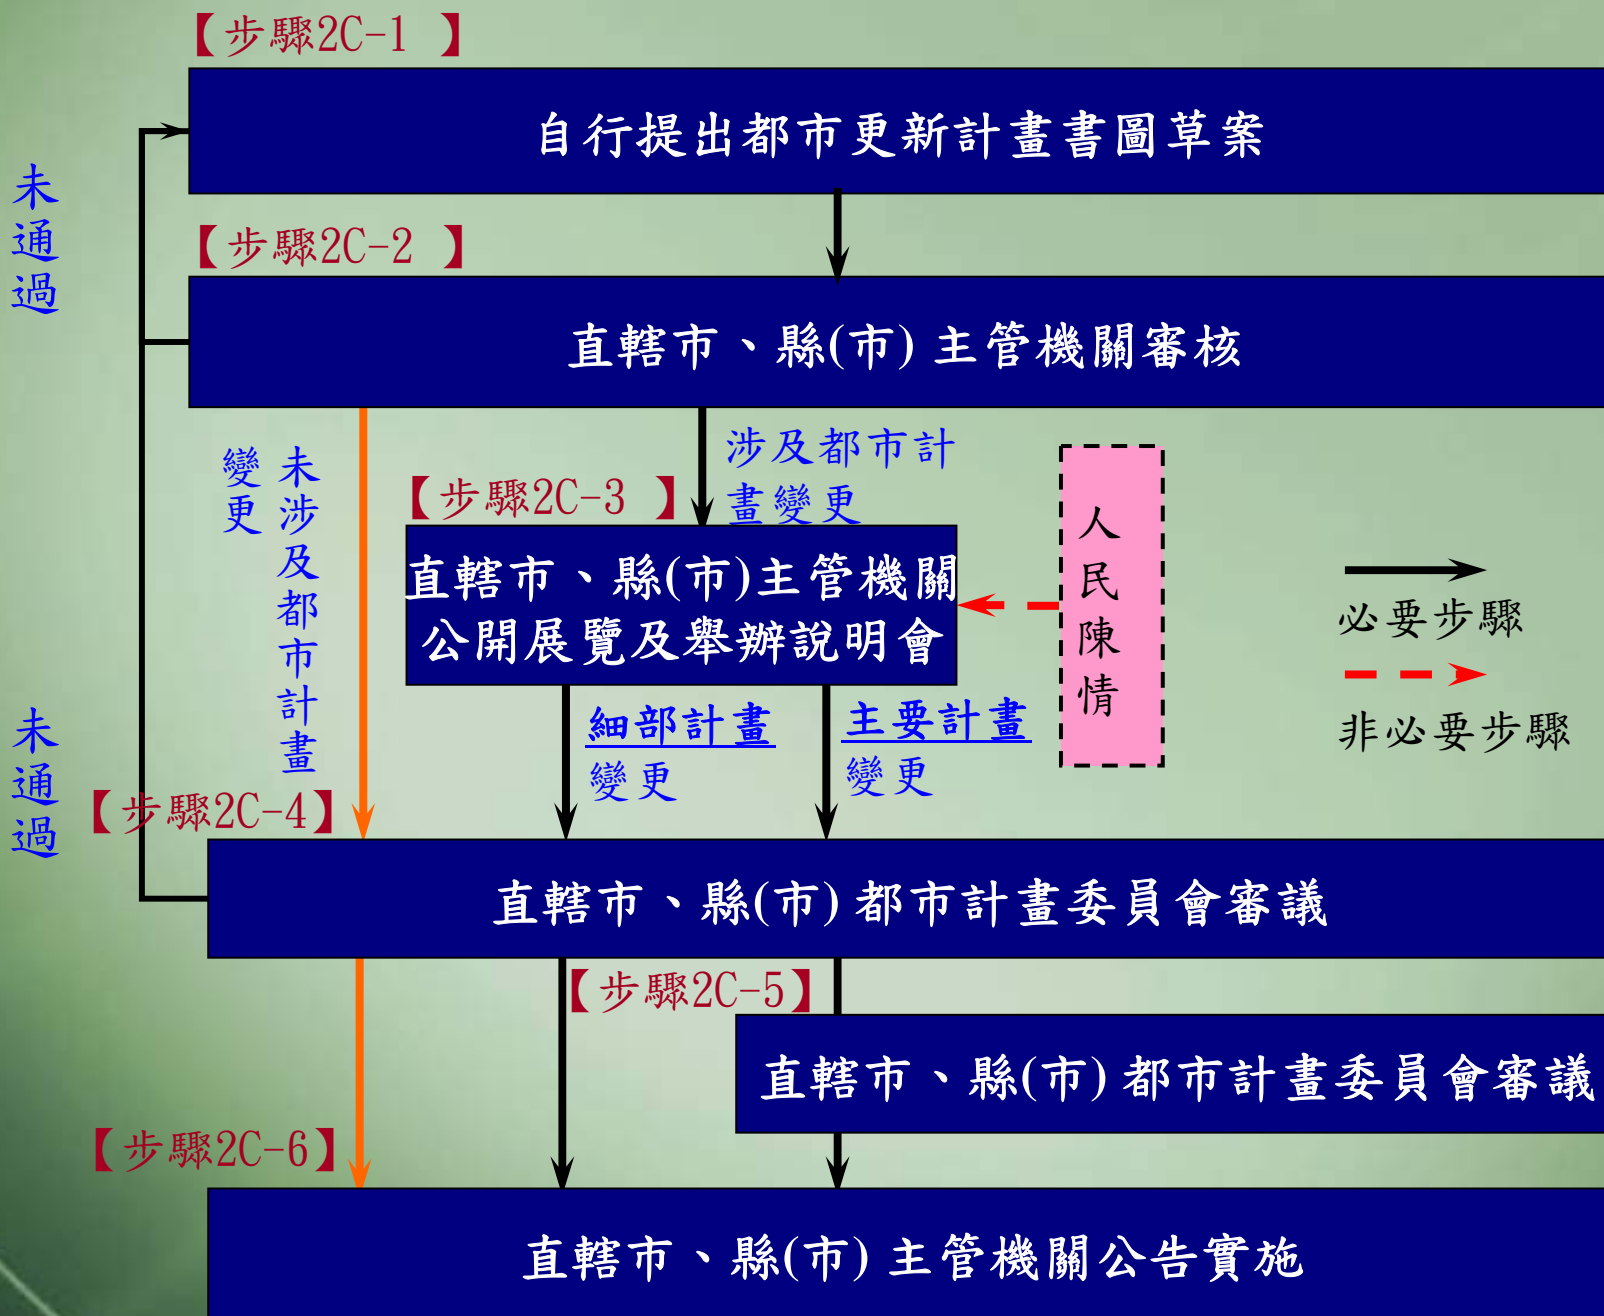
【步驟2C-1 】

自行提出都市更新計畫書圖草案

未通過

【步驟2C-2 】

直轄市、縣(市) 主管機關審核

未涉及都市計畫變更

涉及都市計畫變更

【步驟2C-3 】

直轄市、縣(市)主管機關公開展覽及舉辦說明會

人民陳情

必要步驟

非必要步驟

細部計畫變更

主要計畫變更

未通過

【步驟2C-4】

直轄市、縣(市) 都市計畫委員會審議

【步驟2C-5】

直轄市、縣(市) 都市計畫委員會審議

【步驟2C-6】

直轄市、縣(市) 主管機關公告實施